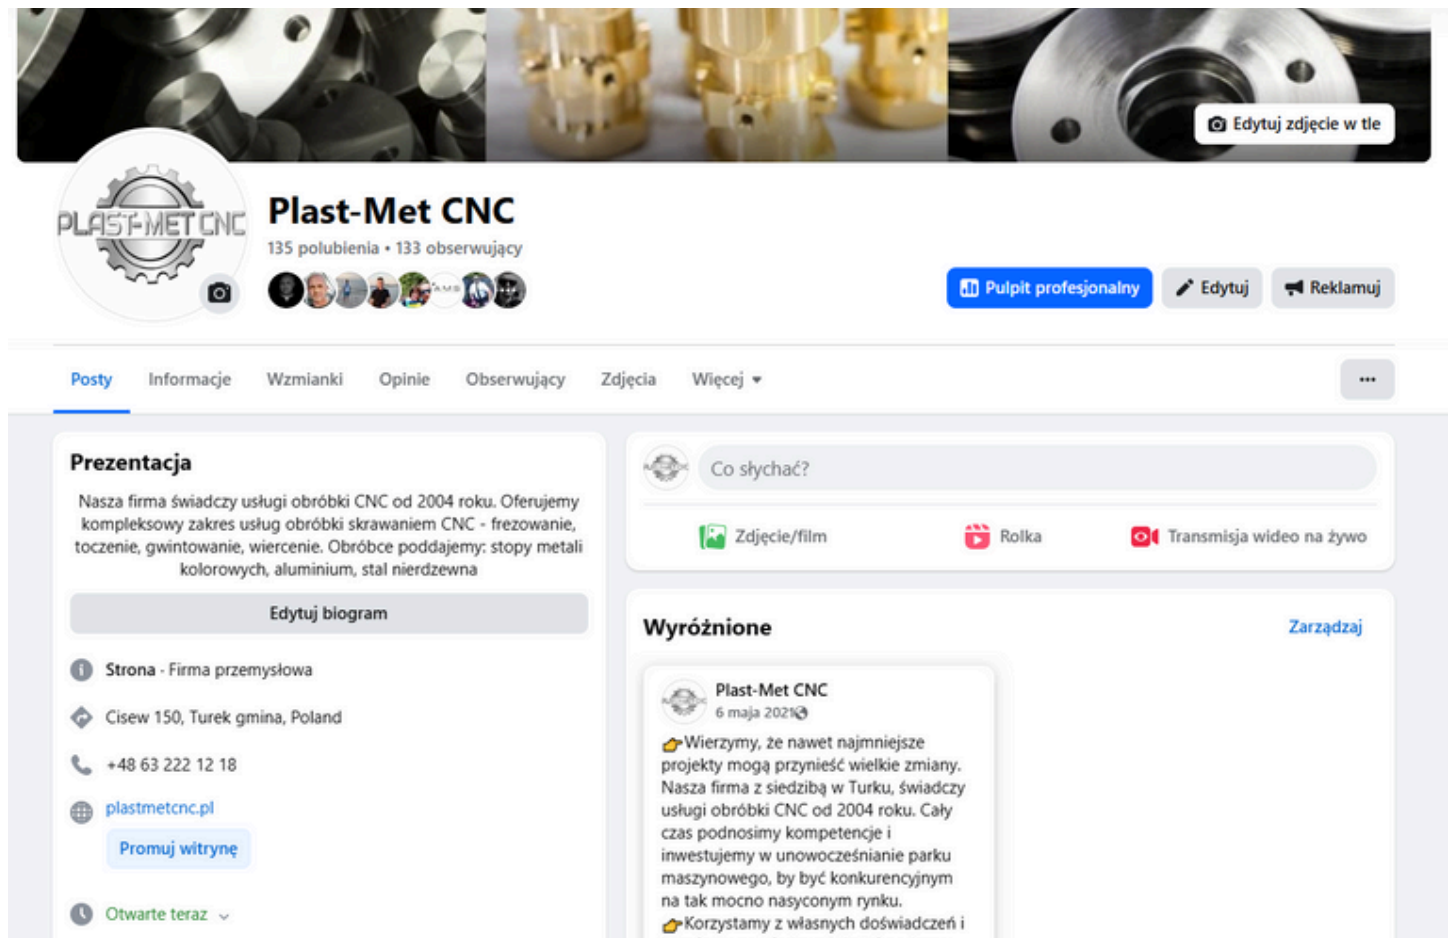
Edytuj zdjęcie w tle

PLAST-MET CNC

Plast-Met CNC

135 polubienia • 133 obserwujący

AMS

Pulpit profesjonalny

Edytuj

Reklamuj

Posty

Informacje

Wzmianki

Opinie

Obserwujący

Zdjęcia

Więcej

...

Prezentacja

Nasza firma świadczy usługi obróbki CNC od 2004 roku. Oferujemy kompleksowy zakres usług obróbki skrawaniem CNC - frezowanie, toczenie, gwintowanie, wiercenie. Obróbce poddajemy: stopy metali kolorowych, aluminium, stal nierdzewna

Edytuj biogram

Strona · Firma przemysłowa

Cisew 150, Turek gmina, Poland

+48 63 222 12 18

plastmetcnc.pl

Promuj witrynę

Otwarte teraz

Co słychać?

Zdjęcie/film

Rolka

Transmisja wideo na żywo

Wyróżnione

Zarządzaj

Plast-Met CNC

6 maja 2021

Wierzymy, że nawet najmniejsze projekty mogą przynieść wielkie zmiany. Nasza firma z siedzibą w Turku, świadczy usługi obróbki CNC od 2004 roku. Cały czas podnosimy kompetencje i inwestujemy w unowocześnianie parku maszynowego, by być konkurencyjnym na tak mocno nasyconym rynku.

Korzystamy z własnych doświadczeń i